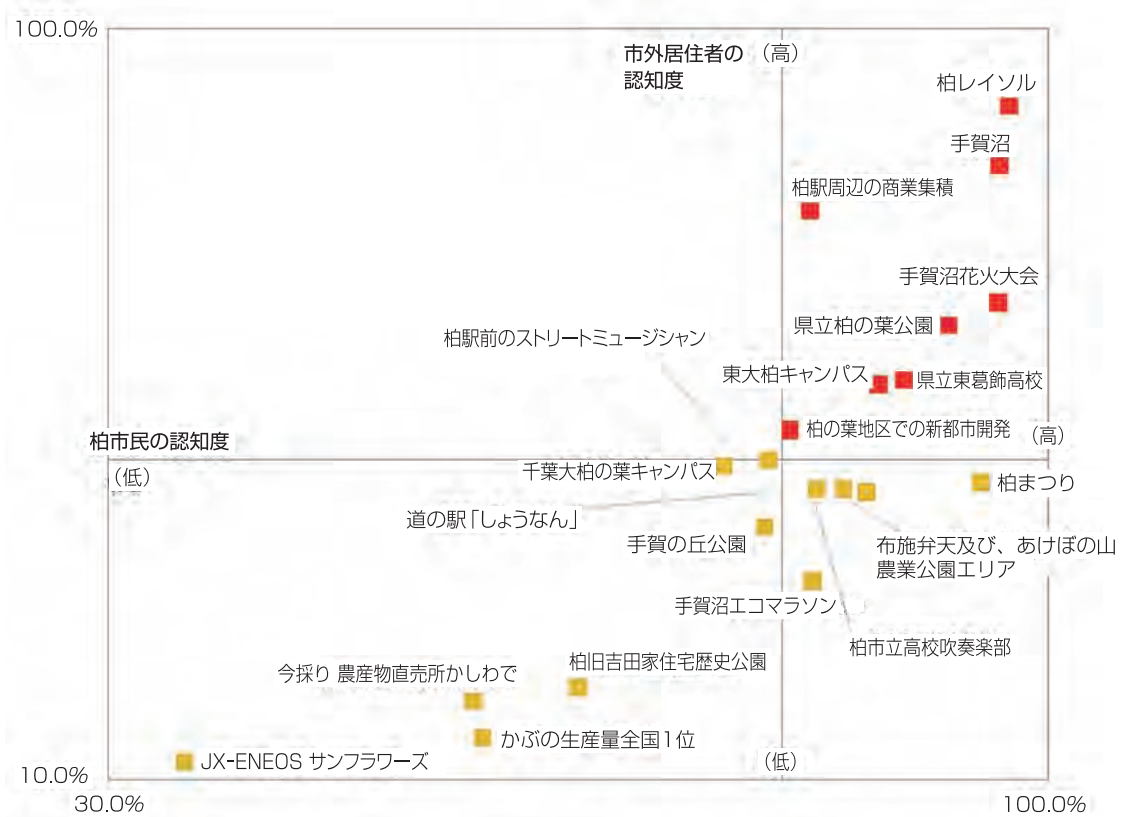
100.0%

市外居住者の認知度 （高）

柏レイソル

手賀沼

柏駅周辺の商業集積

手賀沼花火大会

県立柏の葉公園

柏駅前のストリートミュージシャン

東大柏キャンパス

県立東葛飾高校

柏の葉地区での新都市開発

柏市民の認知度

（高）

（低）

千葉大柏の葉キャンパス

柏まつり

道の駅「しょうなん」

手賀の丘公園

布施弁天及び、あけぼの山農業公園エリア

手賀沼エコマラソン

柏市立高校吹奏楽部

柏旧吉田家住宅歴史公園

今採り 農産物直売所かしわで

かぶの生産量全国1位

JX-ENEOS サンフラワーズ

（低）

10.0%

30.0%

100.0%